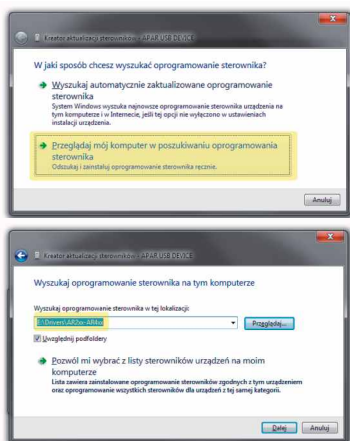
Kreator aktualizacji sterownika - AR-AR USB DEVICE

W jaki sposób chcesz wyszukać oprogramowanie sterownika?

Wyszukaj automatycznie zaktualizowane oprogramowanie sterownika
System Windows wyszuka najnowsze oprogramowanie sterownika urządzenia na tym komputerze i w Internecie, jeśli tej opcji nie wyłączono w ustawieniach instalacji urządzenia.

Przeglądaj mój komputer w poszukiwaniu oprogramowania sterownika
Odszukaj i zainstaluj oprogramowanie sterownika ręcznie.

Anuluj

Kreator aktualizacji sterownika - AR-AR USB DEVICE

Wyszukaj oprogramowanie sterownika na tym komputerze

Wyszukaj oprogramowanie sterownika w tej lokalizacji:

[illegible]\Drivers\AR2or-AR\x64

Przeglądaj...

Uwzględnij podfoldery

Pozwól mi wybrać z listy sterowników urządzeń na moim komputerze
Lista zawiera zainstalowane oprogramowanie sterowników zgodnych z tym urządzeniem oraz oprogramowanie wszystkich sterowników dla urządzeń z tej samej kategorii.

Dalej Anuluj